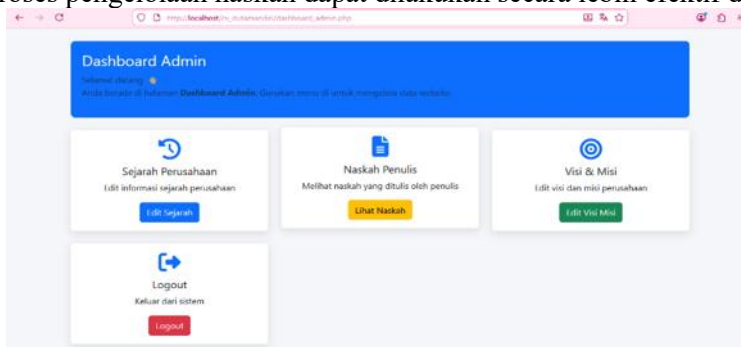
roses pengelolaan naskah dapat dilakukan secara lebih efektif d

http://localhost/cv_sutamandiri/dashboard_admin.php

Dashboard Admin

Selamat datang, 👋

Anda berada di halaman **Dashboard Admin**. Gunakan menu di untuk mengelola data website.

Sejarah Perusahaan

Edit informasi sejarah perusahaan

Edit Sejarah

Naskah Penulis

Melihat naskah yang ditulis oleh penulis

Lihat Naskah

Visi & Misi

Edit visi dan misi perusahaan

Edit Visi Misi

Logout

Keluar dari sistem

Logout